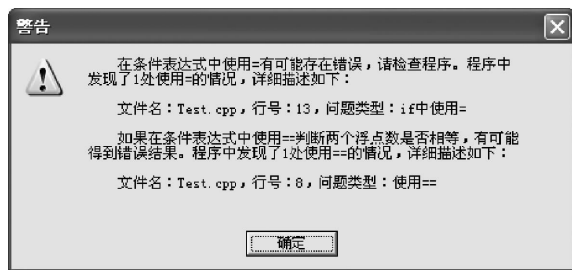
警告

在条件表达式中使用=有可能存在错误，请检查程序。程序中发现了1处使用=的情况，详细描述如下：

文件名：Test.cpp，行号：13，问题类型：if中使用=

如果在条件表达式中使用==判断两个浮点数是否相等，有可能得到错误结果。程序中发现了1处使用==的情况，详细描述如下：

文件名：Test.cpp，行号：8，问题类型：使用==

确定